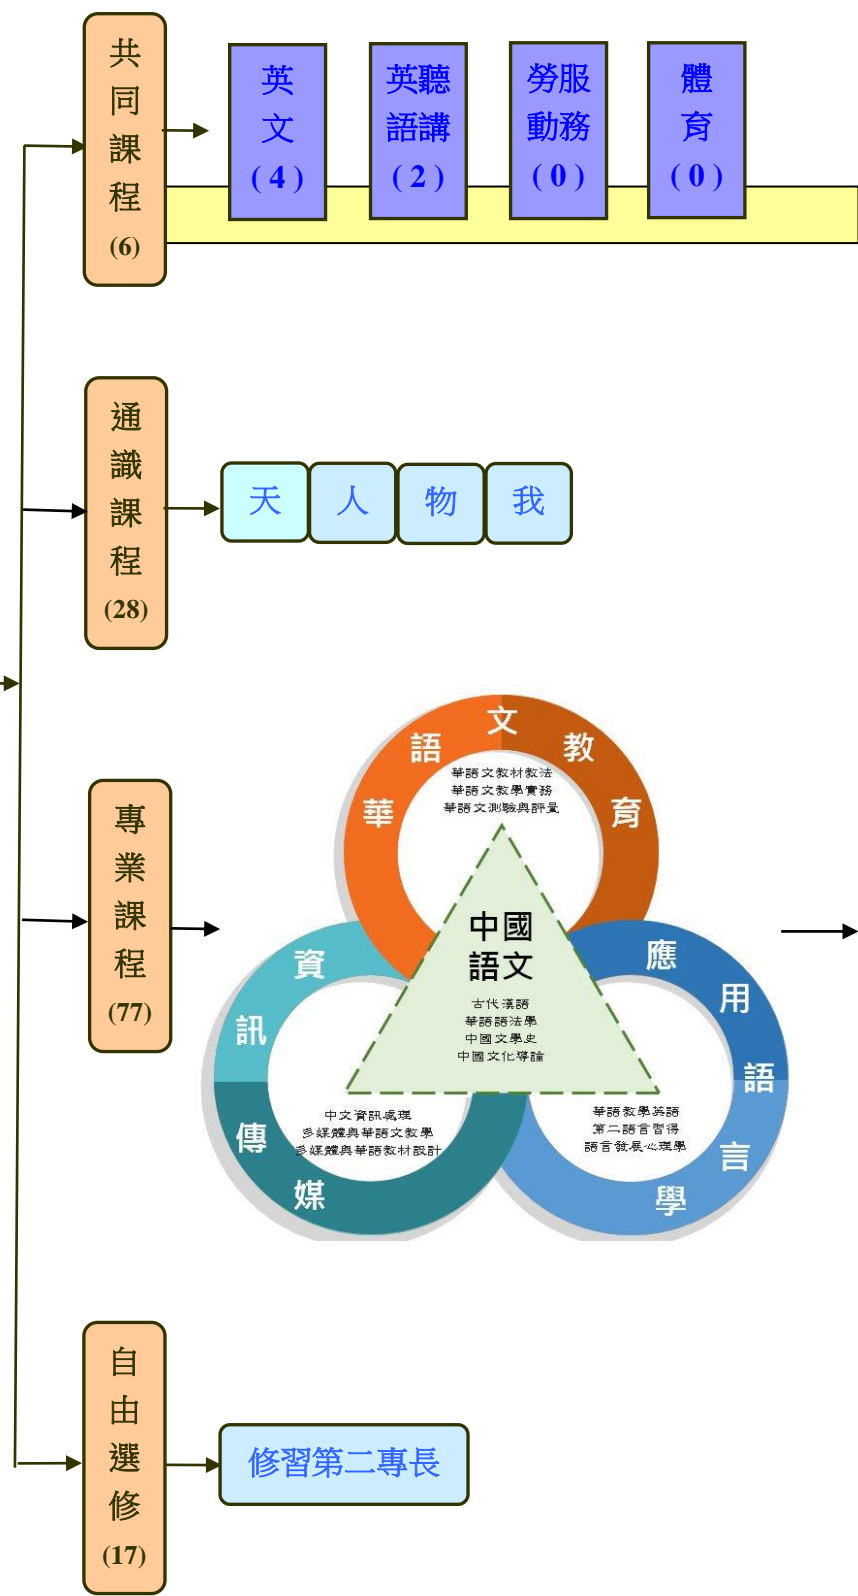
共同課程 (6)

英文 (4)

英聽語講 (2)

勞服動務 (0)

體育 (0)

通識課程 (28)

天

人

物

我

專業課程 (77)

華語文教育

華語文教材教法
華語文教學實務
華語文測驗與評量

中國語文

古代漢語
華語語法學
中國文學史
中國文化導論

資訊傳媒

中文資訊處理
多媒體與華語文教學
多媒體與華語教材設計

應用語言學

華語教學英語
第二語言習得
語言發展心理學

自由選修 (17)

修習第二專長